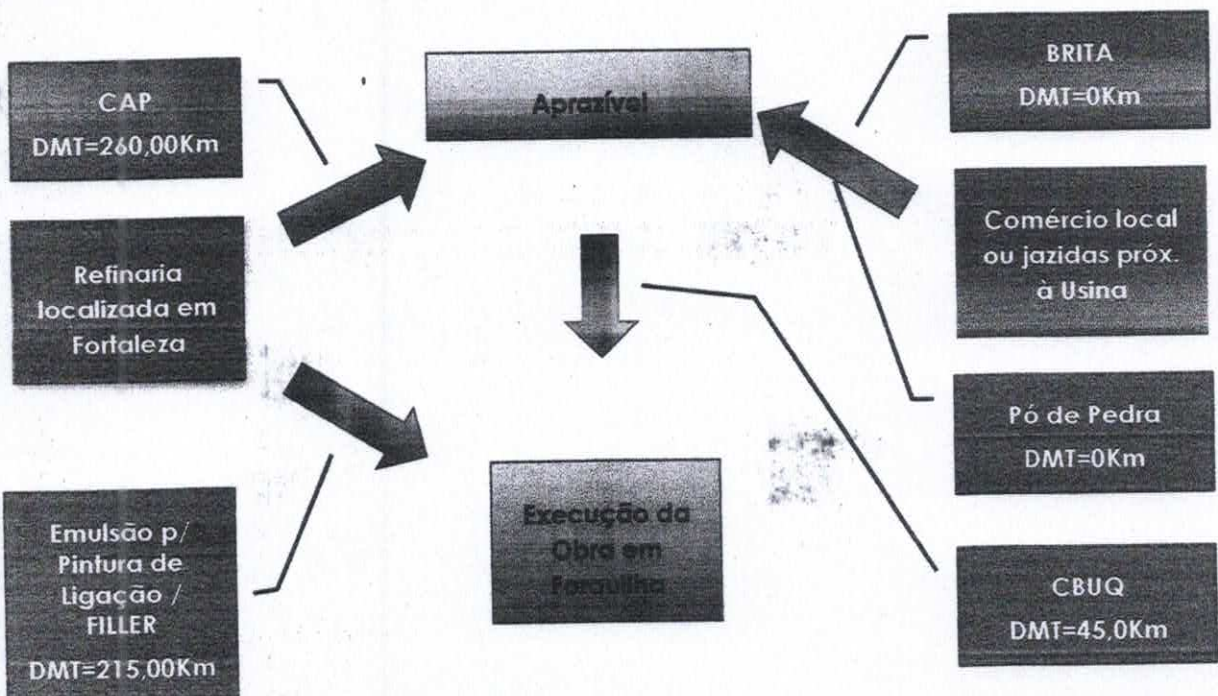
CAP
DMT=260,00Km

Aprazível

BRITA
DMT=0Km

Refinaria localizada em Fortaleza

Comércio local ou jazidas próx. à Usina

Pó de Pedra
DMT=0Km

Emulsão p/ Pintura de Ligação / FILLER
DMT=215,00Km

Execução da Obra em Forquilha

CBUQ
DMT=45,0Km